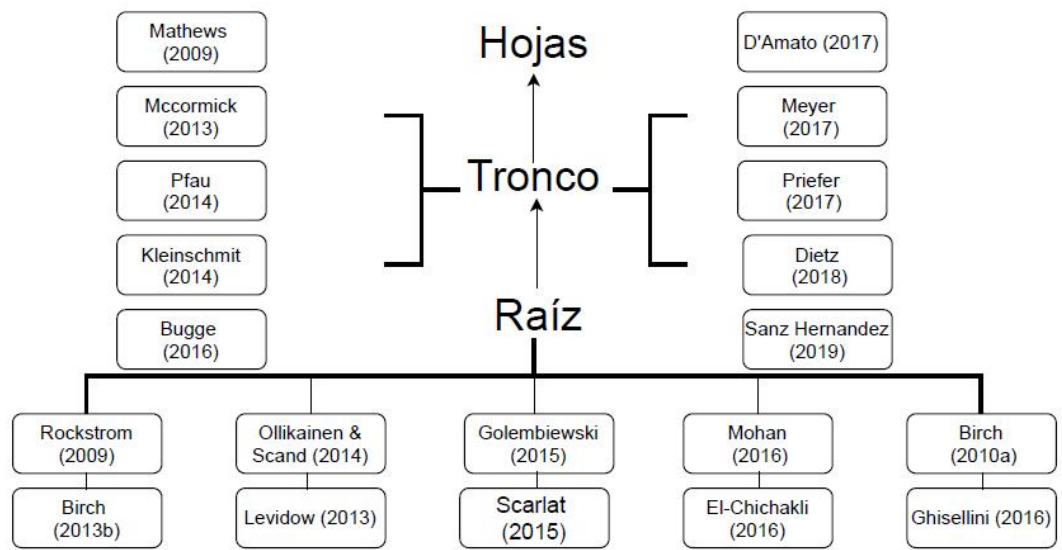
Mathews (2009)

Mccormick (2013)

Pfau (2014)

Kleinschmit (2014)

Bugge (2016)

Hojas

Tronco

Raíz

D'Amato (2017)

Meyer (2017)

Priefer (2017)

Dietz (2018)

Sanz Hernandez (2019)

Rockstrom (2009)

Birch (2013b)

Ollikainen & Scand (2014)

Levidow (2013)

Golembiewski (2015)

Scarlat (2015)

Mohan (2016)

El-Chichakli (2016)

Birch (2010a)

Ghisellini (2016)